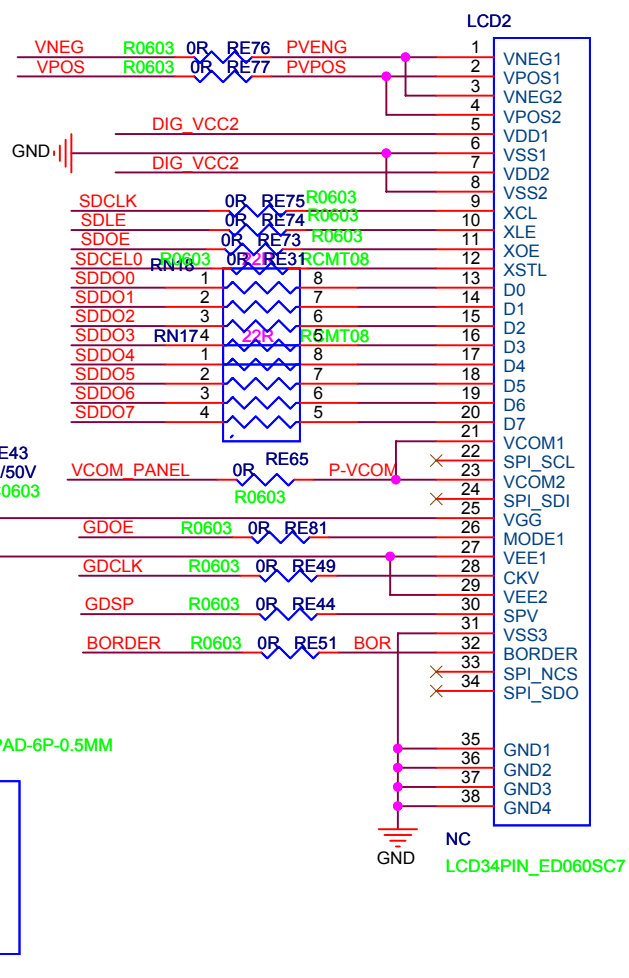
LCD2

VNEG R0603 0R RE76 PVENG
VPOS R0603 0R RE77 PVPOS

GND
DIG_VCC2
DIG_VCC2

SDCLK 0R RE75 R0603
SDLE 0R RE74 R0603
SDOE 0R RE73 R0603
SDCEL0 R0603 0R RE31 RCMT08
RN18 22R
SDDO0 1 8
SDDO1 2 7
SDDO2 3 6
SDDO3 RN17 4 22R RCMT08 5
SDDO4 1 8
SDDO5 2 7
SDDO6 3 6
SDDO7 4 5

E43
/50V
0603
VCOM_PANEL 0R RE65 P-VCOM
R0603

GDOE R0603 0R RE81
GDCLK R0603 0R RE49
GDSP R0603 0R RE44
BORDER R0603 0R RE51 BOR

PAD-6P-0.5MM

GND

| | |
|---|---|
| 1 | VNEG1 |
| 2 | VPOS1 |
| 3 | VNEG2 |
| 4 | VPOS2 |
| 5 | VDD1 |
| 6 | VSS1 |
| 7 | VDD2 |
| 8 | VSS2 |
| 9 | XCL |
| 10 | XLE |
| 11 | XOE |
| 12 | XSTL |
| 13 | D0 |
| 14 | D1 |
| 15 | D2 |
| 16 | D3 |
| 17 | D4 |
| 18 | D5 |
| 19 | D6 |
| 20 | D7 |
| 21 | VCOM1 |
| 22 | SPI_SCL |
| 23 | VCOM2 |
| 24 | SPI_SDI |
| 25 | VGG |
| 26 | MODE1 |
| 27 | VEE1 |
| 28 | CKV |
| 29 | VEE2 |
| 30 | SPV |
| 31 | VSS3 |
| 32 | BORDER |
| 33 | SPI_NCS |
| 34 | SPI_SDO |
| 35 | GND1 |
| 36 | GND2 |
| 37 | GND3 |
| 38 | GND4 |

NC
LCD34PIN_ED060SC7